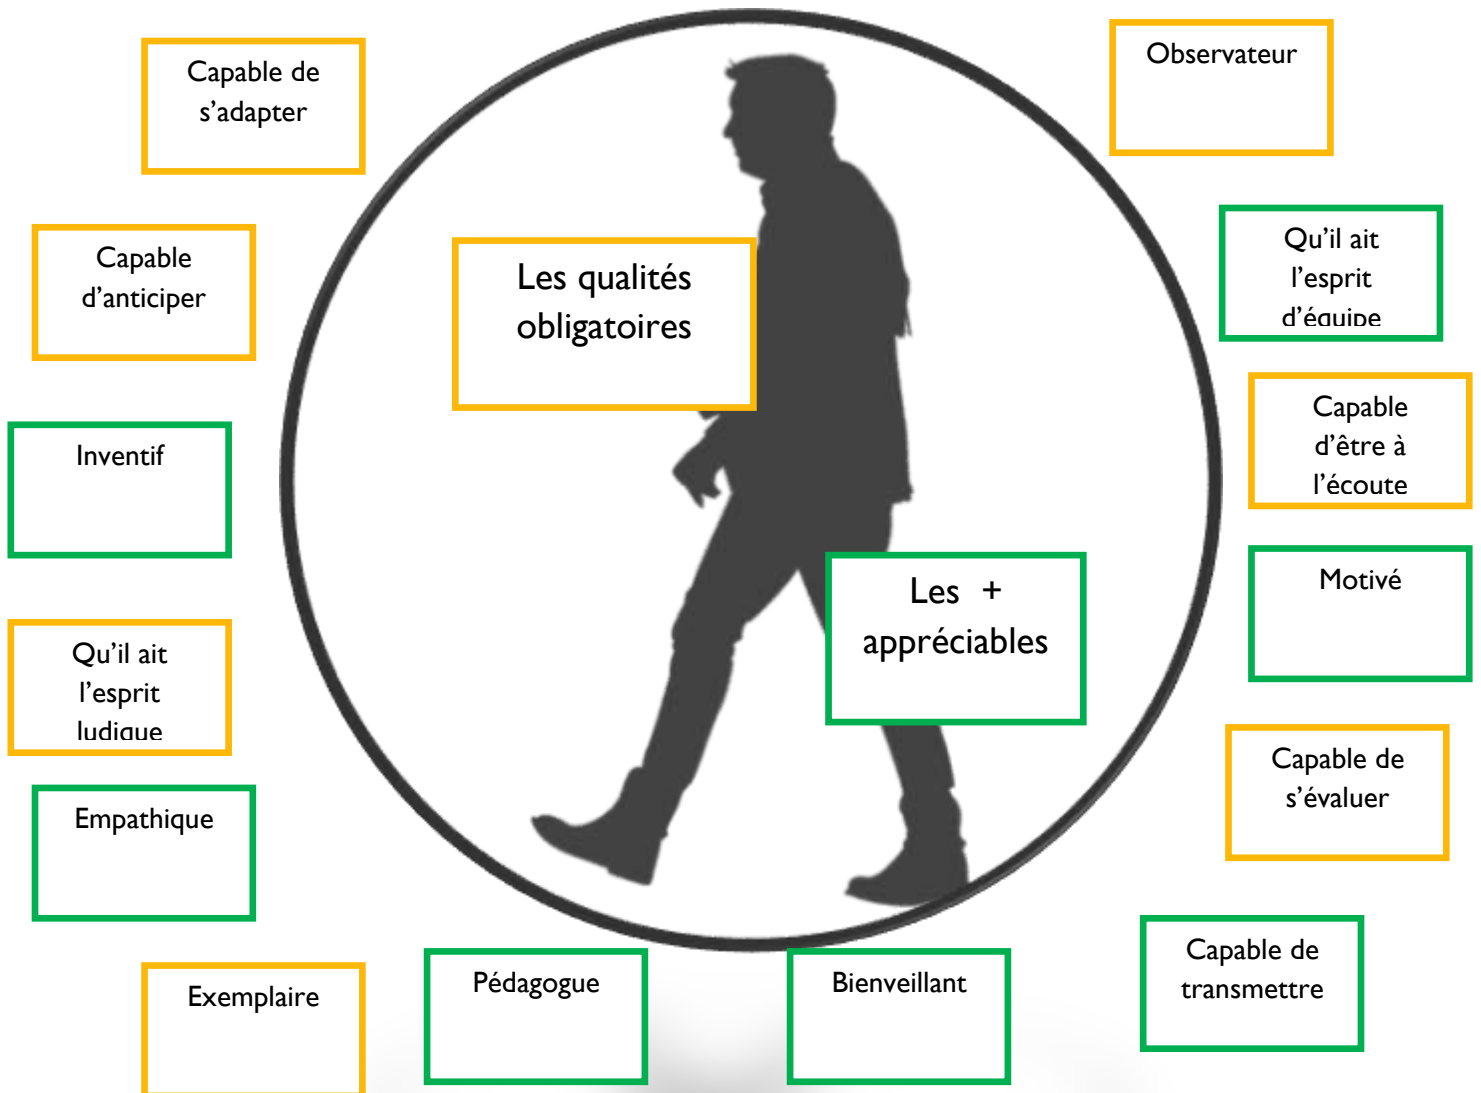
Capable de s'adapter

Observateur

Capable d'anticiper

Les qualités obligatoires

Qu'il ait l'esprit d'équipe

Capable d'être à l'écoute

Inventif

Motivé

Les + appréciables

Qu'il ait l'esprit ludique

Capable de s'évaluer

Empathique

Capable de transmettre

Exemplaire

Pédagogue

Bienveillant